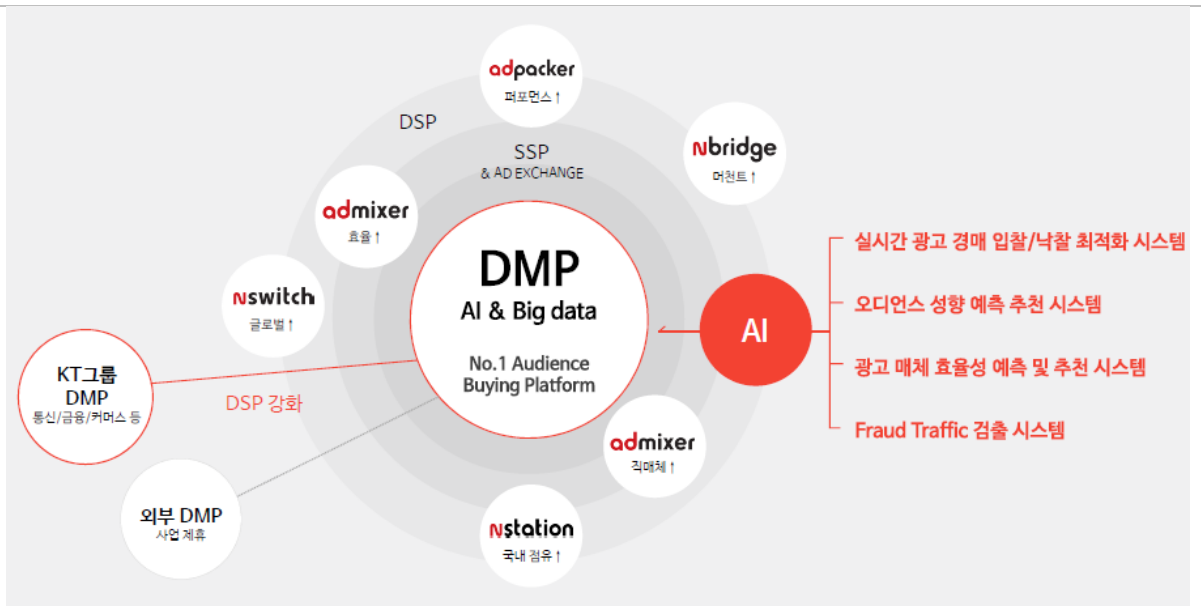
adpacker
퍼포먼스↑

DSP

SSP
& AD EXCHANGE

Nbridge
머천트↑

admixer
효율↑

Nswitch
글로벌↑

DMP
AI & Big data

No.1 Audience
Buying Platform

AI

실시간 광고 경매 입찰/낙찰 최적화 시스템

오디언스 성향 예측 추천 시스템

광고 매체 효율성 예측 및 추천 시스템

Fraud Traffic 검출 시스템

KT그룹
DMP
통신/금융/커머스 등

DSP 강화

admixer
직매체↑

외부 DMP
사업 제휴

Nstation
국내 점유↑